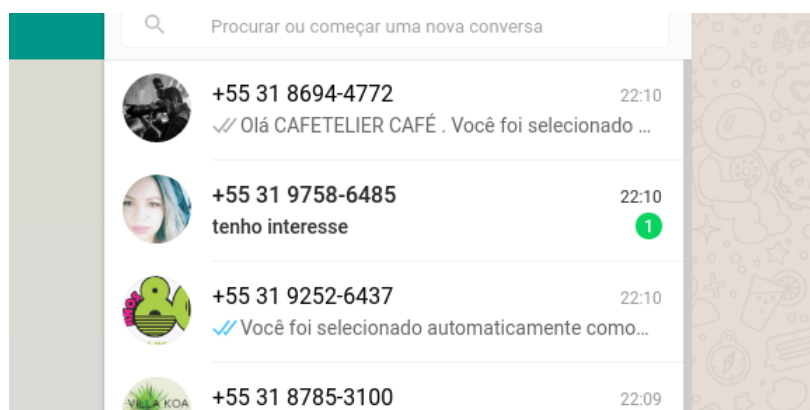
Procurar ou começar uma nova conversa

+55 31 8694-4772
22:10
Olá CAFETELIER CAFÉ . Você foi selecionado ...

+55 31 9758-6485
22:10
tenho interesse
1

+55 31 9252-6437
22:10
Você foi selecionado automaticamente como...

VILLA KOA
+55 31 8785-3100
22:09